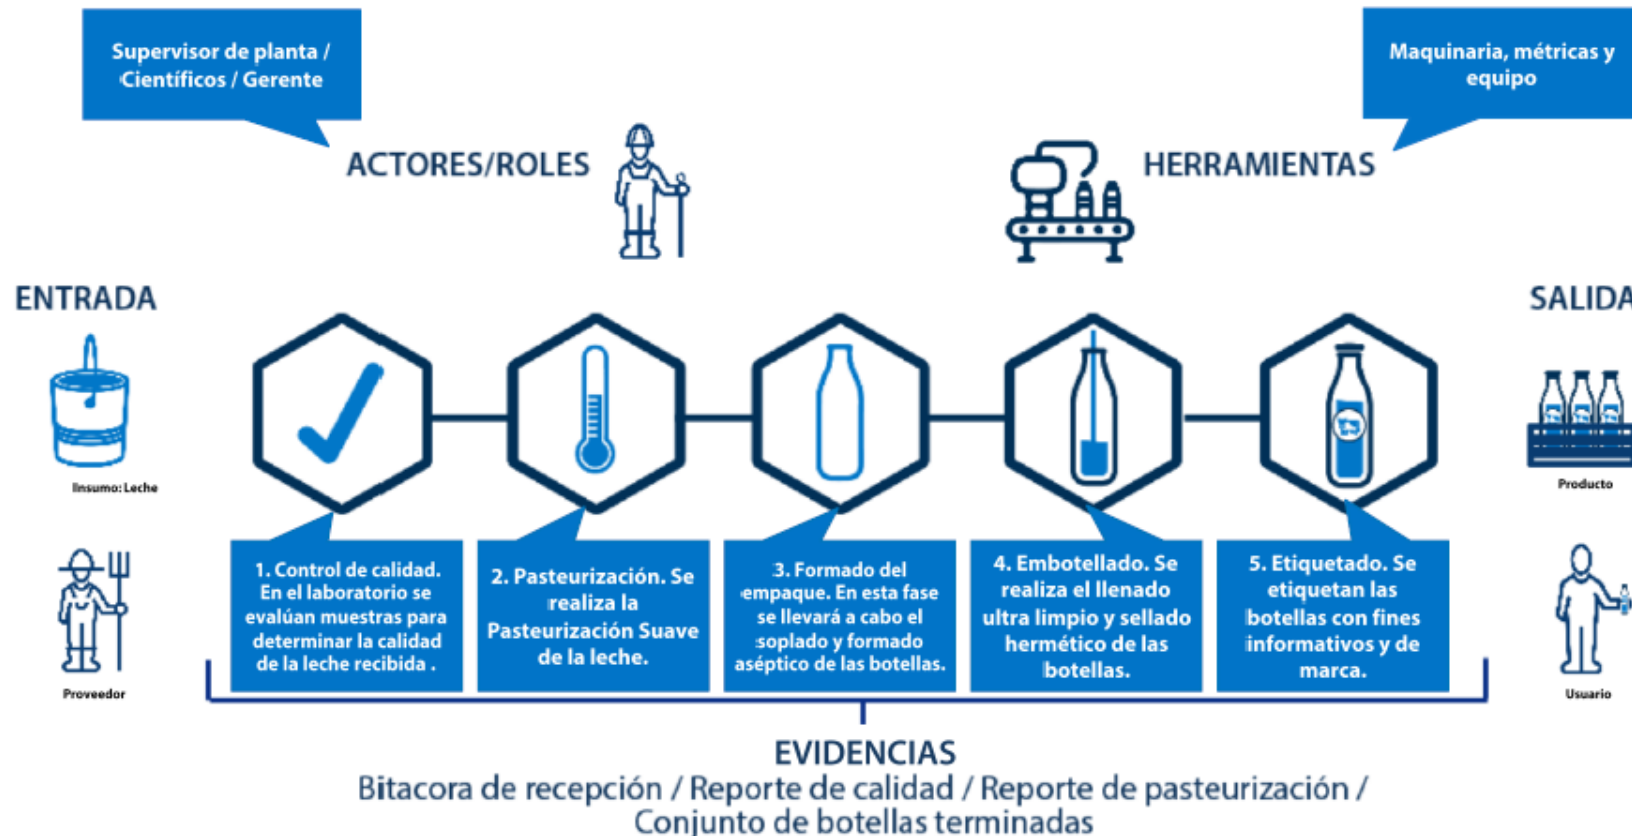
Supervisor de planta / Científicos / Gerente

Maquinaria, métricas y equipo

ACTORES/ROLES

HERRAMIENTAS

ENTRADA

SALIDA

Insumo: Leche

Proveedor

Producto

Usuario

1. Control de calidad. En el laboratorio se evalúan muestras para determinar la calidad de la leche recibida .

2. Pasteurización. Se realiza la Pasteurización Suave de la leche.

3. Formado del empaque. En esta fase se llevará a cabo el soplado y formado aséptico de las botellas.

4. Embotellado. Se realiza el llenado ultra limpio y sellado hermético de las botellas.

5. Etiquetado. Se etiquetan las botellas con fines informativos y de marca.

EVIDENCIAS
Bitacora de recepción / Reporte de calidad / Reporte de pasteurización / Conjunto de botellas terminadas